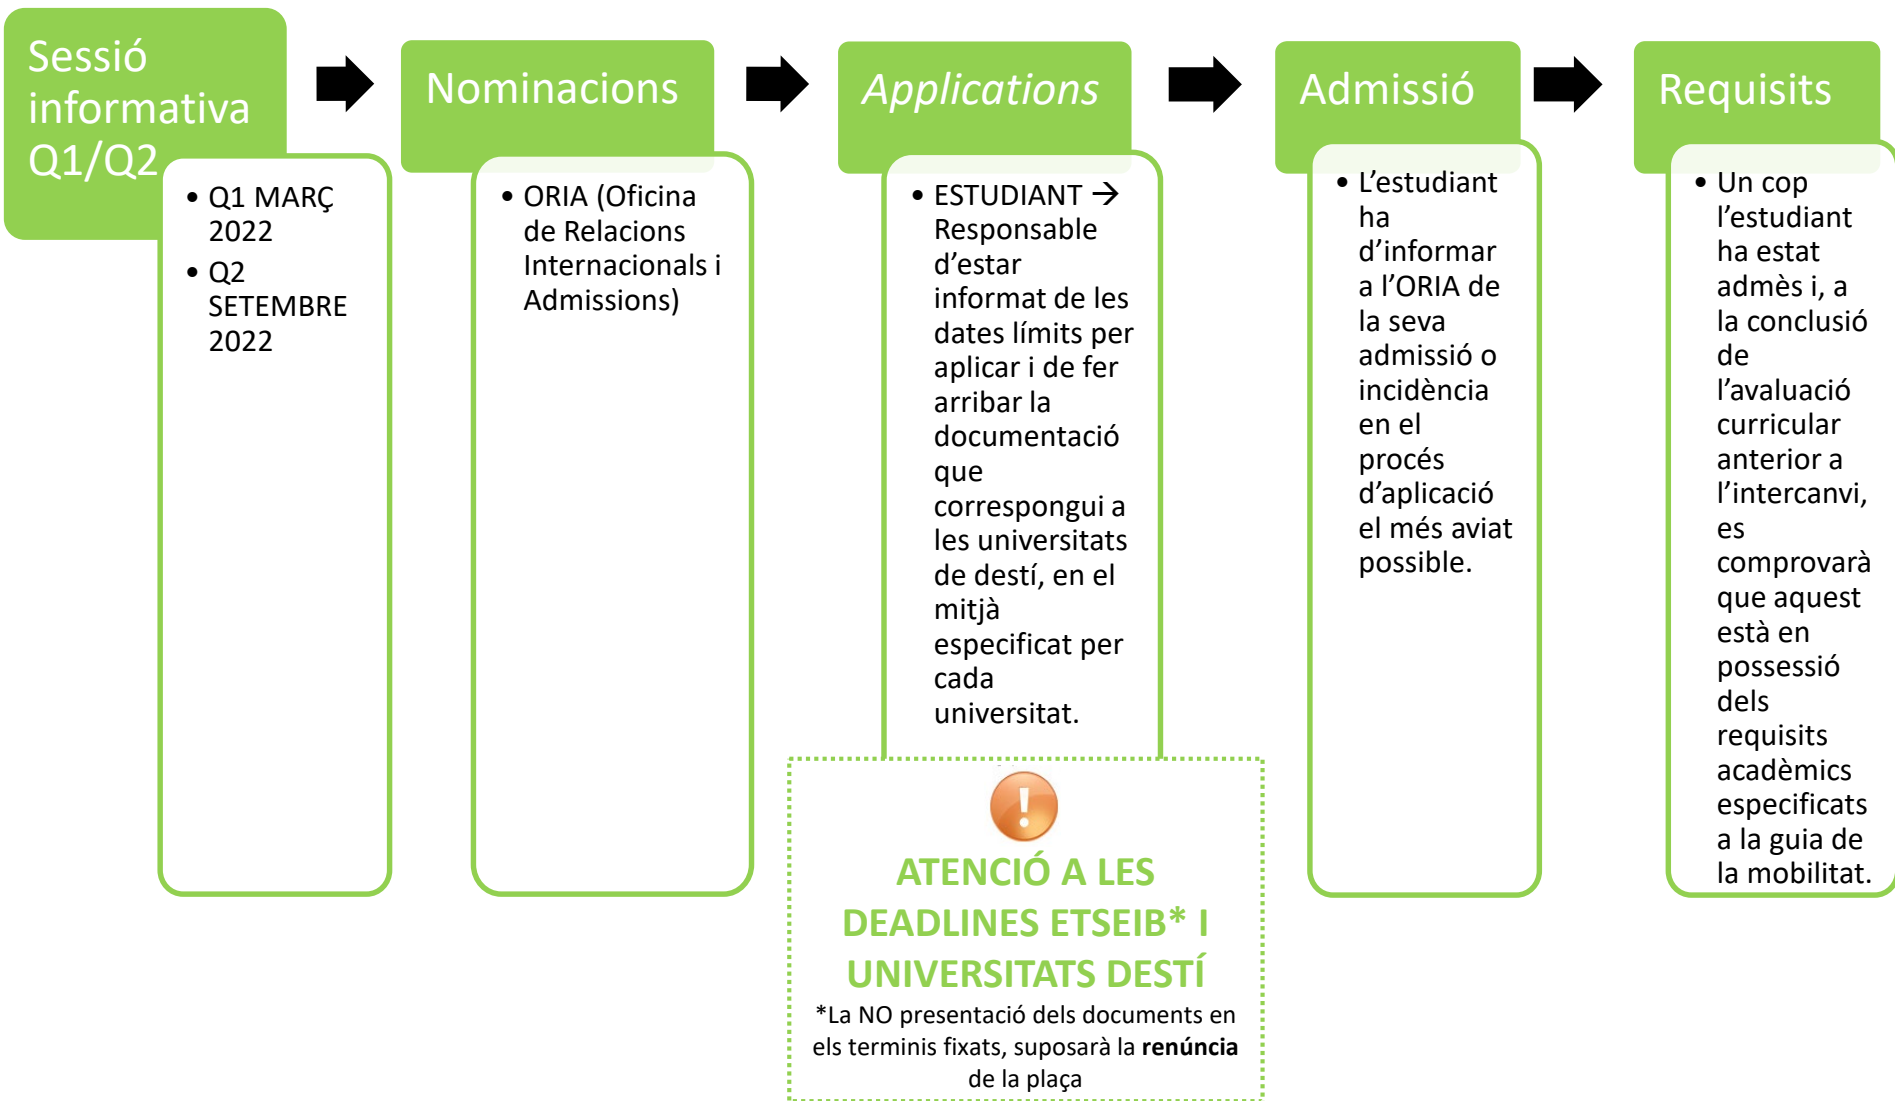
Sessió informativa Q1/Q2

• Q1 MARÇ 2022
• Q2 SETEMBRE 2022

Nominacions

• ORIA (Oficina de Relacions Internacionals i Admissions)

Applications

• ESTUDIANT → Responsable d'estar informat de les dates límits per aplicar i de fer arribar la documentació que correspongui a les universitats de destí, en el mitjà especificat per cada universitat.

!

ATENCIÓ A LES DEADLINES ETSEIB* I UNIVERSITATS DESTÍ

*La NO presentació dels documents en els terminis fixats, suposarà la **renúncia** de la plaça

Admissió

• L'estudiant ha d'informar a l'ORIA de la seva admissió o incidència en el procés d'aplicació el més aviat possible.

Requisits

• Un cop l'estudiant ha estat admès i, a la conclusió de l'avaluació curricular anterior a l'intercanvi, es comprovarà que aquest està en possessió dels requisits acadèmics especificats a la guia de la mobilitat.